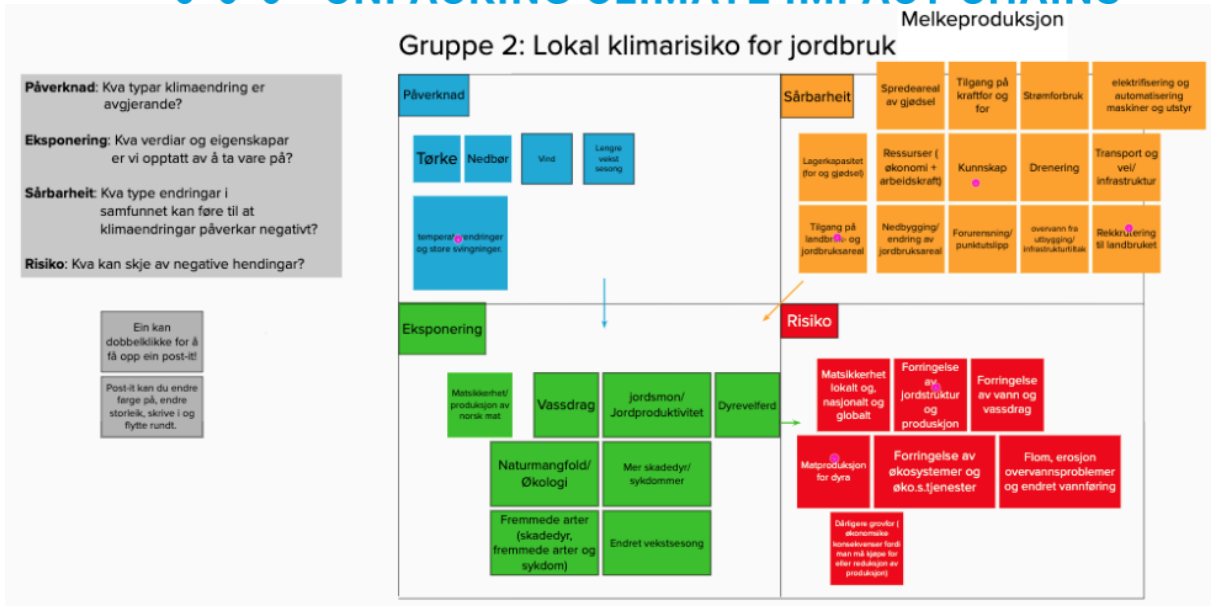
Melkeproduksjon

Gruppe 2: Lokal klimarisiko for jordbruk

Påverknad: Kva typar klimaendring er avgjerande?

Eksponering: Kva verdiar og eigenskapar er vi opptatt av å ta vare på?

Sårbarheit: Kva type endringar i samfunnet kan føre til at klimaendringar påverkar negativt?

Risiko: Kva kan skje av negative hendingar?

Ein kan dobbelklikke for å få opp ein post-it!

Post-it kan du endre farge på, endre storleik, skrive i og flytte rundt.

Påverknad

Tørke

Nedbør

Vind

Lengre vekst sesong

temperaturendringer og store svingninger.

Sårbarheit

Sprede­areal av gjødsel

Tilgang på kraftfor og for

Strømforbruk

elektrifisering og automatisering maskiner og utstyr

Lagerkapasitet (for og gjødsel)

Ressurser (økonomi + arbeidskraft)

Kunnskap

Drenering

Transport og vei/ infrastruktur

Tilgang på landbruks- og jordbruksareal

Nedbygging/ endring av jordbruksareal

Forurensning/ punktutslipp

overvann fra utbygging/ infrastruktur/tak

Rekkrutering til landbruket

Eksponering

Matsikkerhet/ produksjon av norsk mat

Vassdrag

jordsmon/ Jordproduktivitet

Dyrevelferd

Naturmangfold/ Økologi

Mer skadedyr/ sykdommer

Fremmede arter (skadedyr, fremmede arter og sykdom)

Endret vekstsesong

Risiko

Matsikkerhet lokalt og, nasjonalt og globalt

Forringelse av jordstruktur og produksjon

Forringelse av vann og vassdrag

Matproduksjon for dyra

Forringelse av økosystemer og øko.s.tjenester

Flom, erosjon overvannsproblemer og endret vannføring

Dårligere grovfor (økonomiske konsekvenser fordi man må kjøpe for eller reduksjon av produksjon)